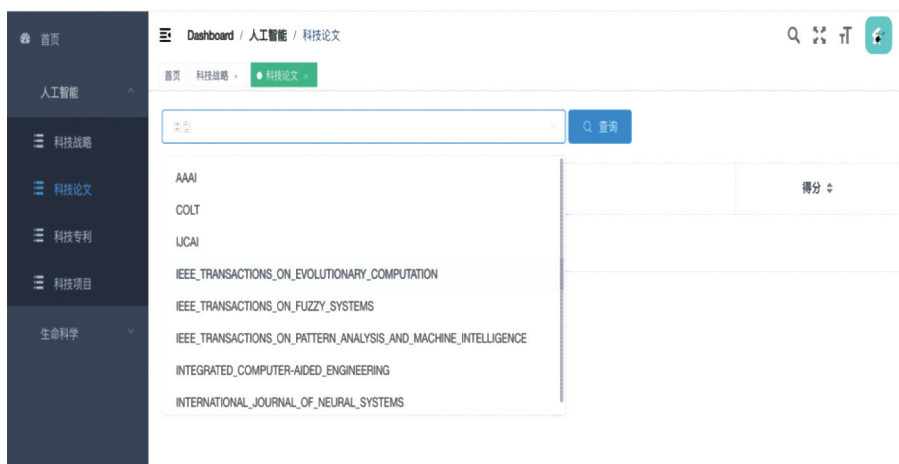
首页

人工智能

科技战略

科技论文

科技专利

科技项目

生命科学

Dashboard / 人工智能 / 科技论文

首页 科技战略 × ● 科技论文 ×

类型

查询

得分

AAAI

COLT

IJCAI

IEEE_TRANSACTIONS_ON_EVOLUTIONARY_COMPUTATION

IEEE_TRANSACTIONS_ON_FUZZY_SYSTEMS

IEEE_TRANSACTIONS_ON_PATTERN_ANALYSIS_AND_MACHINE_INTELLIGENCE

INTEGRATED_COMPUTER-AIDED_ENGINEERING

INTERNATIONAL_JOURNAL_OF_NEURAL_SYSTEMS